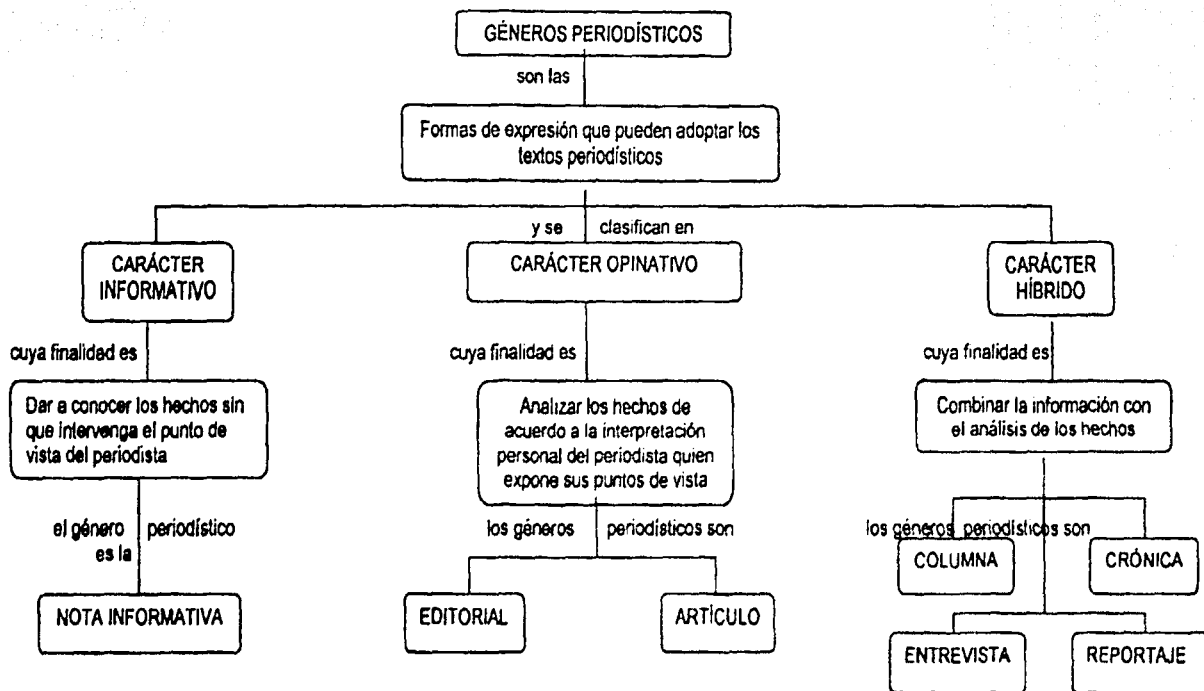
GÉNEROS PERIODÍSTICOS

son las

Formas de expresión que pueden adoptar los textos periodísticos

y se clasifican en

CARÁCTER INFORMATIVO

cuya finalidad es

Dar a conocer los hechos sin que intervenga el punto de vista del periodista

el género periodístico es la

NOTA INFORMATIVA

CARÁCTER OPINATIVO

cuya finalidad es

Analizar los hechos de acuerdo a la interpretación personal del periodista quien expone sus puntos de vista

los géneros periodísticos son

EDITORIAL

ARTÍCULO

CARÁCTER HÍBRIDO

cuya finalidad es

Combinar la información con el análisis de los hechos

los géneros periodísticos son

COLUMNA

CRÓNICA

ENTREVISTA

REPORTAJE